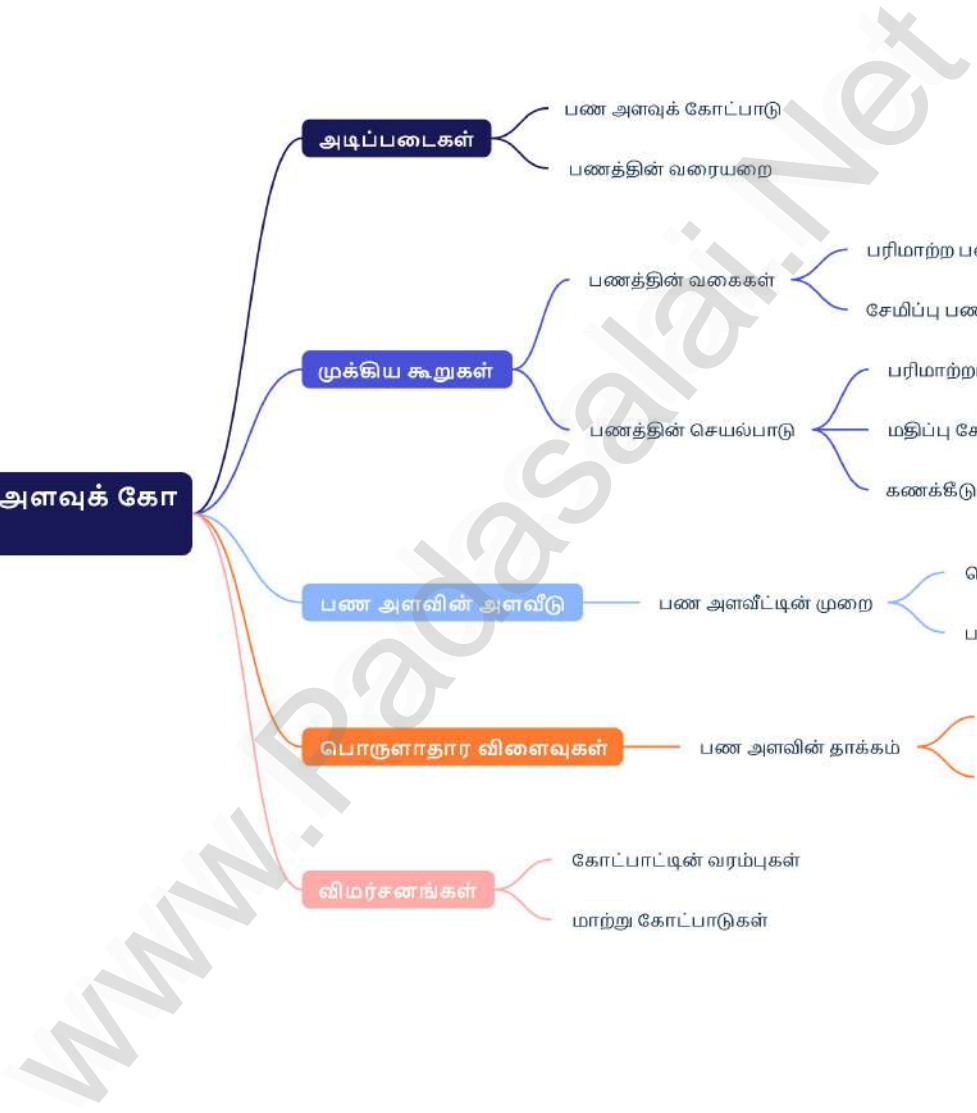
அளவுக் கோ

அடிப்படைகள்

பண அளவுக் கோட்பாடு

பணத்தின் வரையறை

முக்கிய கூறுகள்

பணத்தின் வகைகள்

பரிமாற்ற ப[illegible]

சேமிப்பு பண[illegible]

பணத்தின் செயல்பாடு

பரிமாற்ற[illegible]

மதிப்பு சே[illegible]

கணக்கீடு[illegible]

பண அளவின் அளவீடு

பண அளவீட்டின் முறை

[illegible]

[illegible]

பொருளாதார விளைவுகள்

பண அளவின் தாக்கம்

விமர்சனங்கள்

கோட்பாட்டின் வரம்புகள்

மாற்று கோட்பாடுகள்

www.Padasalai.Net